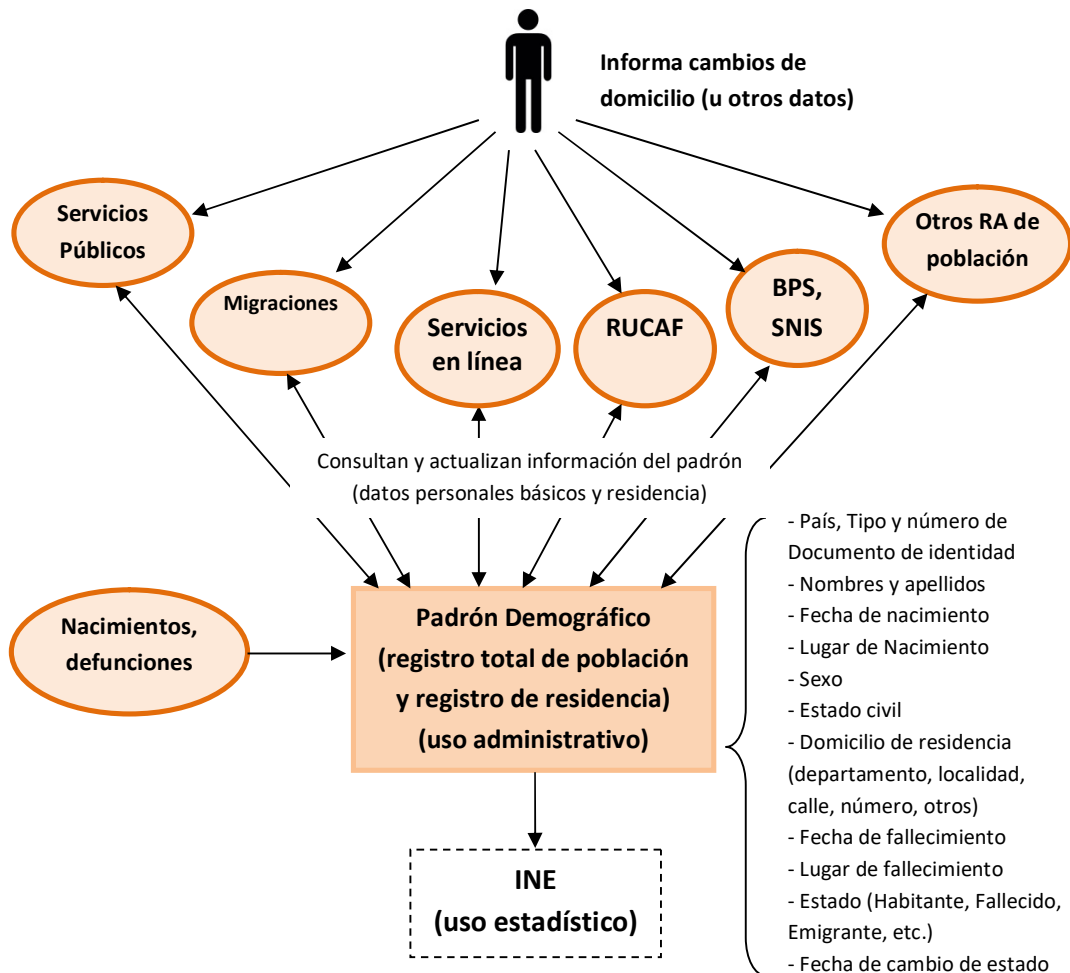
Informa cambios de domicilio (u otros datos)

Servicios Públicos

Migraciones

Servicios en línea

RUCAF

BPS, SNIS

Otros RA de población

Consultan y actualizan información del padrón (datos personales básicos y residencia)

Nacimientos, defunciones

Padrón Demográfico (registro total de población y registro de residencia) (uso administrativo)

- País, Tipo y número de Documento de identidad
- Nombres y apellidos
- Fecha de nacimiento
- Lugar de Nacimiento
- Sexo
- Estado civil
- Domicilio de residencia (departamento, localidad, calle, número, otros)
- Fecha de fallecimiento
- Lugar de fallecimiento
- Estado (Habitante, Fallecido, Emigrante, etc.)
- Fecha de cambio de estado

INE (uso estadístico)